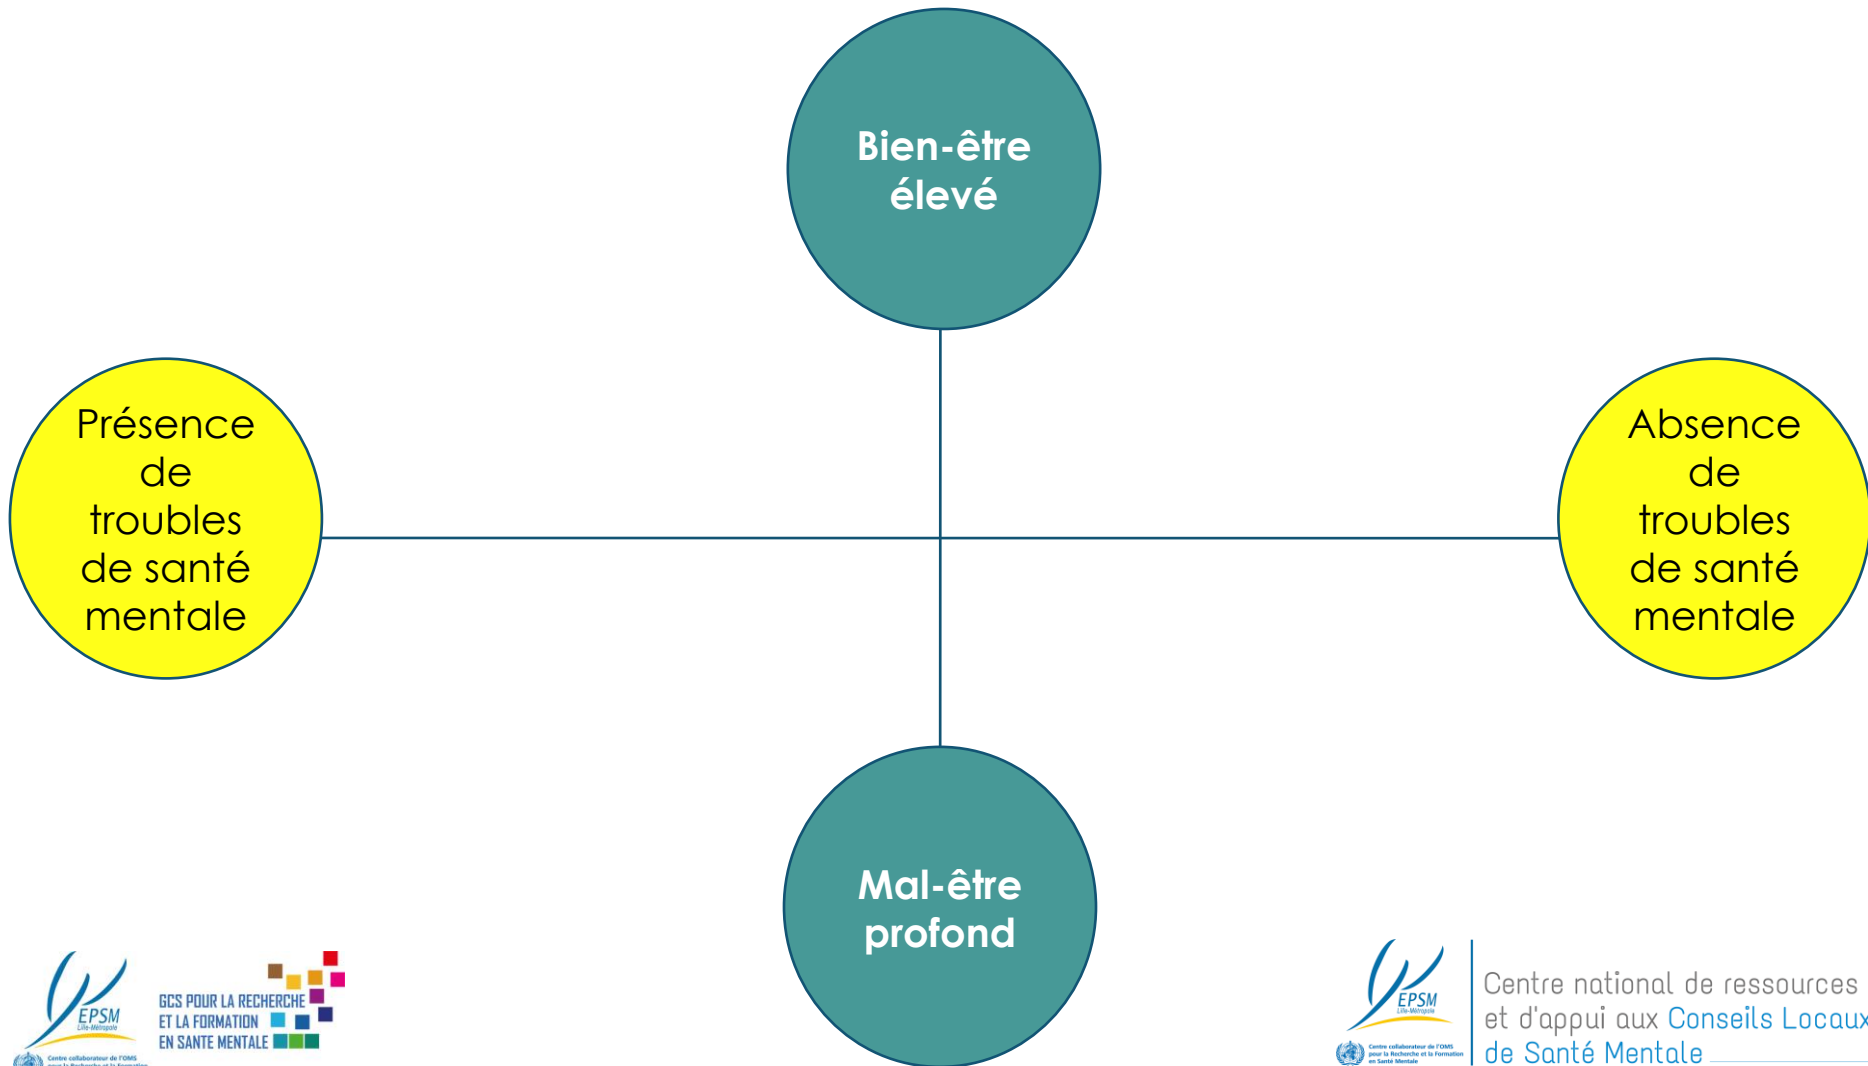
Bien-être élevé

Présence de troubles de santé mentale

Absence de troubles de santé mentale

Mal-être profond

EPSM Lille-Métropole
Centre collaborateur de l'OMS pour la Recherche et la Formation

GCS POUR LA RECHERCHE ET LA FORMATION EN SANTE MENTALE

EPSM Lille-Métropole
Centre collaborateur de l'OMS pour la Recherche et la Formation en Santé Mentale

Centre national de ressources et d'appui aux Conseils Locaux de Santé Mentale